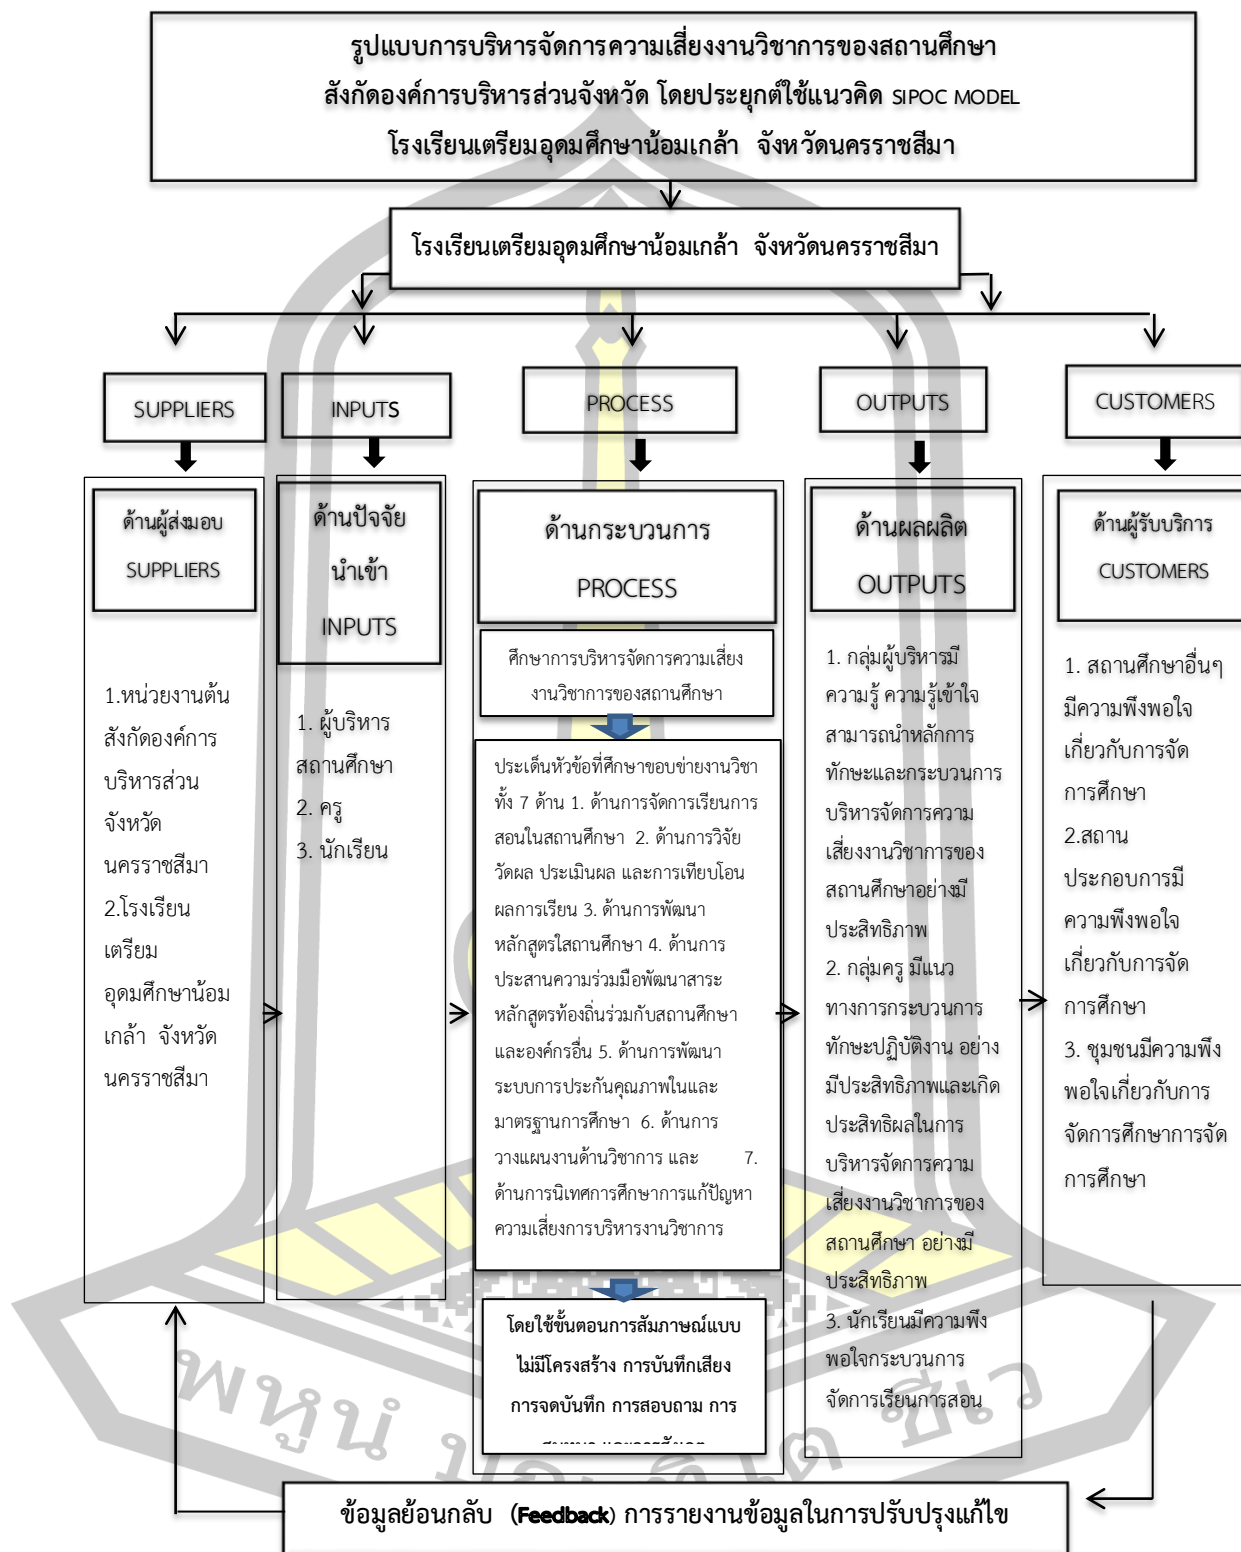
รูปแบบการบริหารจัดการความเสี่ยงงานวิชาการของสถานศึกษา สังกัดองค์การบริหารส่วนจังหวัด โดยประยุกต์ใช้แนวคิด SIPOC MODEL โรงเรียนเตรียมอุดมศึกษาน้อมเกล้า จังหวัดนครราชสีมา

โรงเรียนเตรียมอุดมศึกษาน้อมเกล้า จังหวัดนครราชสีมา

SUPPLIERS

INPUTS

PROCESS

OUTPUTS

CUSTOMERS

ด้านผู้ส่งมอบ SUPPLIERS

1.หน่วยงานต้นสังกัดองค์การบริหารส่วนจังหวัดนครราชสีมา
2.โรงเรียนเตรียมอุดมศึกษาน้อมเกล้า จังหวัดนครราชสีมา

ด้านปัจจัยนำเข้า INPUTS

1. ผู้บริหารสถานศึกษา
2. ครู
3. นักเรียน

ด้านกระบวนการ PROCESS

ศึกษาการบริหารจัดการความเสี่ยงงานวิชาการของสถานศึกษา

ประเด็นหัวข้อที่ศึกษาขอบข่ายงานวิชาทั้ง 7 ด้าน 1. ด้านการจัดการเรียนการสอนในสถานศึกษา 2. ด้านการวิจัยวัดผล ประเมินผล และการเทียบโอนผลการเรียน 3. ด้านการพัฒนาหลักสูตรใสถานศึกษา 4. ด้านการประสานความร่วมมือพัฒนาสาระหลักสูตรท้องถิ่นร่วมกับสถานศึกษาและองค์กรอื่น 5. ด้านการพัฒนาระบบการประกันคุณภาพในและมาตรฐานการศึกษา 6. ด้านการวางแผนงานด้านวิชาการ และ 7. ด้านการนิเทศการศึกษาการแก้ปัญหาความเสี่ยงการบริหารงานวิชาการ

โดยใช้ขั้นตอนการสัมภาษณ์แบบไม่มีโครงสร้าง การบันทึกเสียง การจดบันทึก การสอบถาม การ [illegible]

ด้านผลผลิต OUTPUTS

1. กลุ่มผู้บริหารมีความรู้ ความรู้เข้าใจสามารถนำหลักการทักษะและกระบวนการบริหารจัดการความเสี่ยงงานวิชาการของสถานศึกษาอย่างมีประสิทธิภาพ
2. กลุ่มครู มีแนวทางการกระบวนการทักษะปฏิบัติงาน อย่างมีประสิทธิภาพและเกิดประสิทธิผลในการบริหารจัดการความเสี่ยงงานวิชาการของสถานศึกษา อย่างมีประสิทธิภาพ
3. นักเรียนมีความพึงพอใจกระบวนการจัดการเรียนการสอน

ด้านผู้รับบริการ CUSTOMERS

1. สถานศึกษาอื่นๆ มีความพึงพอใจเกี่ยวกับการจัดการศึกษา
2.สถานประกอบการมีความพึงพอใจเกี่ยวกับการจัดการศึกษา
3. ชุมชนมีความพึงพอใจเกี่ยวกับการจัดการศึกษาการจัดการศึกษา

ข้อมูลย้อนกลับ (Feedback) การรายงานข้อมูลในการปรับปรุงแก้ไข

พหุนํ ปณ ชีว